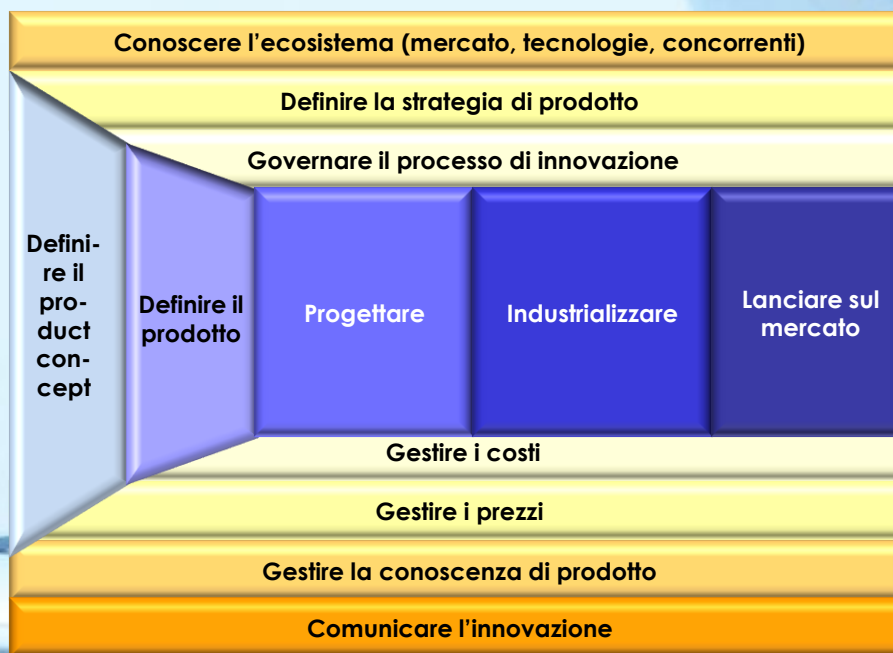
Conoscere l'ecosistema (mercato, tecnologie, concorrenti)

Definire la strategia di prodotto

Governare il processo di innovazione

Definire il product concept

Definire il prodotto

Progettare

Industrializzare

Lanciare sul mercato

Gestire i costi

Gestire i prezzi

Gestire la conoscenza di prodotto

Comunicare l'innovazione